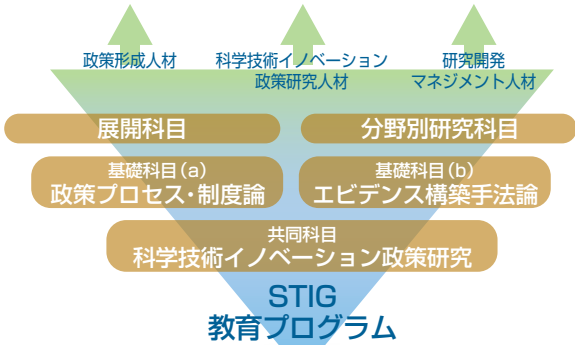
政策形成人材

科学技術イノベーション
政策研究人材

研究開発
マネジメント人材

展開科目

分野別研究科目

基礎科目(a)
政策プロセス・制度論

基礎科目(b)
エビデンス構築手法論

共同科目
科学技術イノベーション政策研究

STIG
教育プログラム